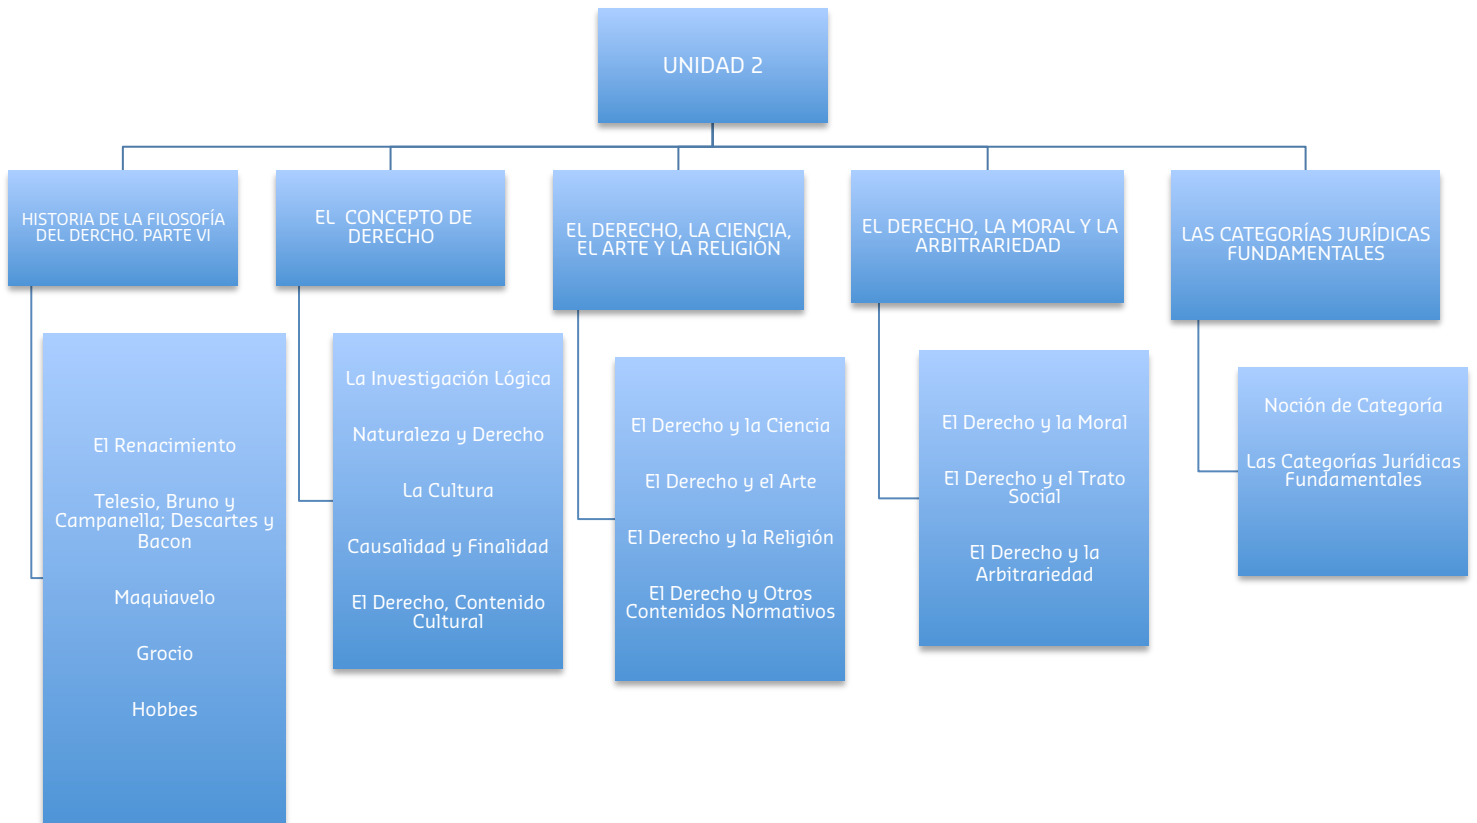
UNIDAD 2

HISTORIA DE LA FILOSOFÍA DEL DERCHO. PARTE VI

El Renacimiento

Telesio, Bruno y Campanella; Descartes y Bacon

Maquiavelo

Grocio

Hobbes

EL CONCEPTO DE DERECHO

La Investigación Lógica

Naturaleza y Derecho

La Cultura

Causalidad y Finalidad

El Derecho, Contenido Cultural

EL DERECHO, LA CIENCIA, EL ARTE Y LA RELIGIÓN

El Derecho y la Ciencia

El Derecho y el Arte

El Derecho y la Religión

El Derecho y Otros Contenidos Normativos

EL DERECHO, LA MORAL Y LA ARBITRARIEDAD

El Derecho y la Moral

El Derecho y el Trato Social

El Derecho y la Arbitrariedad

LAS CATEGORÍAS JURÍDICAS FUNDAMENTALES

Noción de Categoría

Las Categorías Jurídicas Fundamentales